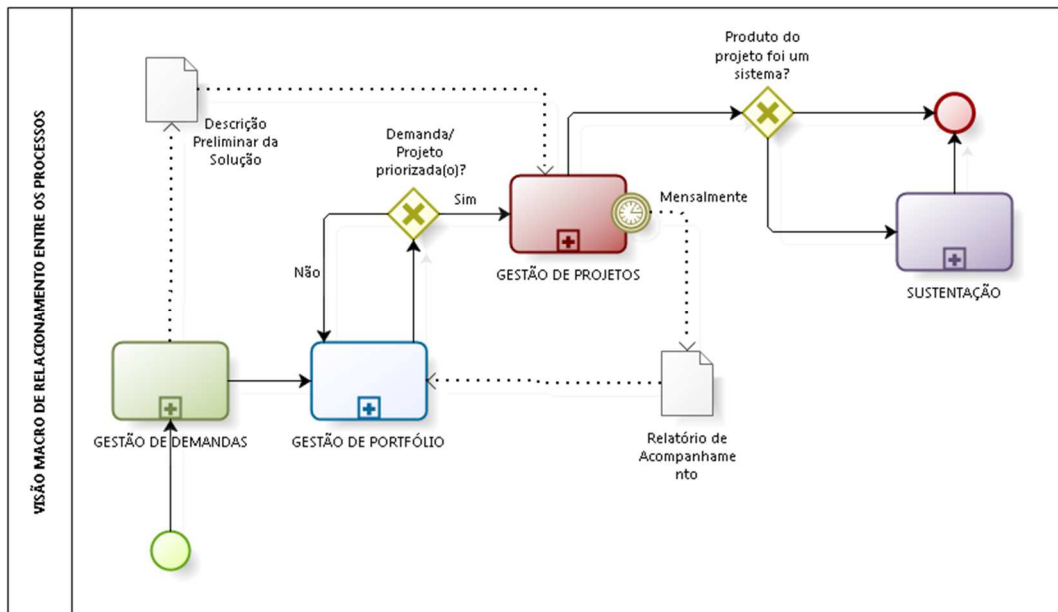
VISÃO MACRO DE RELACIONAMENTO ENTRE OS PROCESSOS

Descrição Preliminar da Solução

Demanda/ Projeto priorizada(o)?

Sim

Não

Produto do projeto foi um sistema?

Mensalmente

GESTÃO DE PROJETOS

SUSTENTAÇÃO

GESTÃO DE DEMANDAS

GESTÃO DE PORTFÓLIO

Relatório de Acompanhame nto